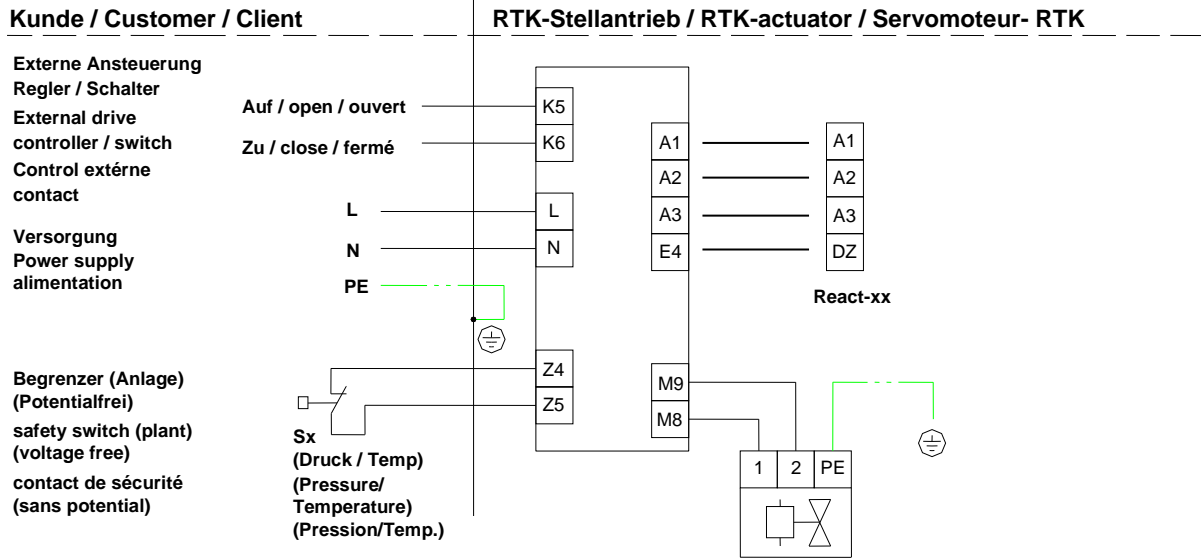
Kunde / Customer / Client

RTK-Stellantrieb / RTK-actuator / Servomoteur- RTK

Externe Ansteuerung
Regler / Schalter
External drive
controller / switch
Control extérne
contact

Auf / open / ouvert
Zu / close / fermé

K5
K6

A1
A2
A3
E4

A1
A2
A3
DZ

L
N
PE

L
N

Versorgung
Power supply
alimentation

React-xx

Begrenzer (Anlage)
(Potentialfrei)
safety switch (plant)
(voltage free)
contact de sécurité
(sans potential)

Z4
Z5

M9
M8

Sx
(Druck / Temp)
(Pressure/
Temperature)
(Pression/Temp.)

1
2
PE